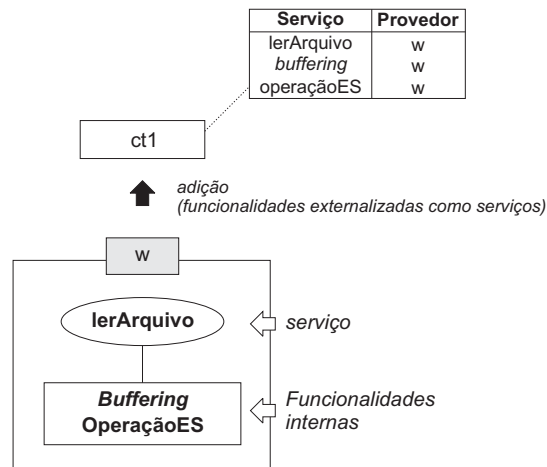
| Serviço | Provedor |
|---|---|
| lerArquivo | w |
| *buffering* | w |
| operaçãoES | w |

ct1

*adição*
*(funcionalidades externalizadas como serviços)*

w

**lerArquivo**

*serviço*

***Buffering***
**OperaçãoES**

*Funcionalidades internas*